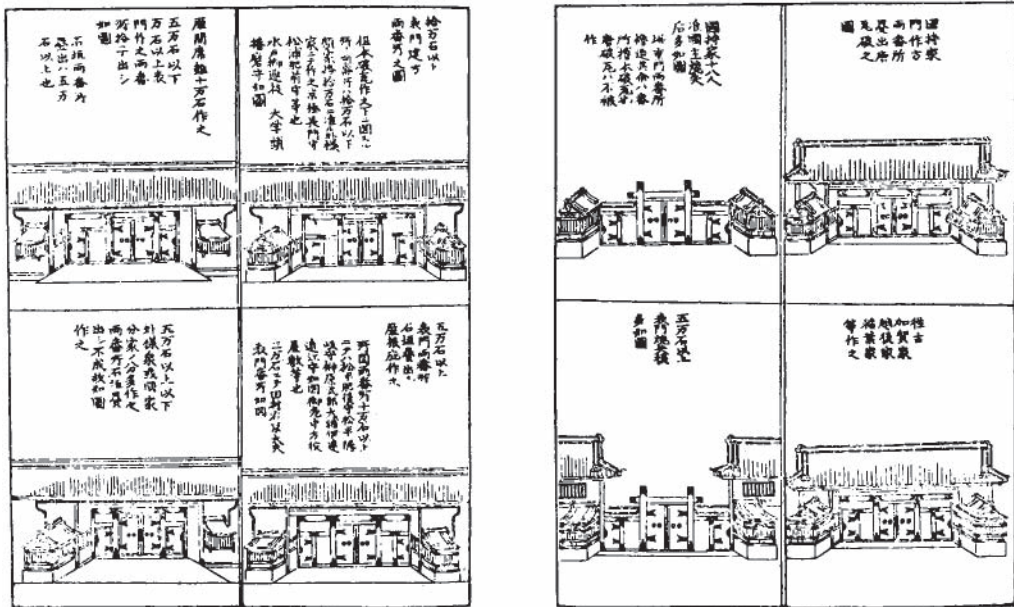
拾万石以下
表門建下
両番所之図

但本歳荒作之ニ図之ハ
拾万石以下
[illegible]
松平肥前守屋也
水戸加賀越後　大学頭
播磨守如図

屋間廣拾十万石作之

五万石以下
万石以上表
門作之両番
所拾テ出シ
如図

不拘両番所
出シ五万
石以上也

国持衆
両門番作方
居出所
及破之
図

国持衆十八人
治国主格式
居多如図
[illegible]両番所
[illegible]
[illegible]

五万石以下
表門両番所
石組屋出
屋根破作之
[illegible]
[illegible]

五万石以下以下
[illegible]
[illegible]
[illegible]
作之

五万石迄
表門出
多如図

加賀衆
仙台衆
福岡衆
等作之